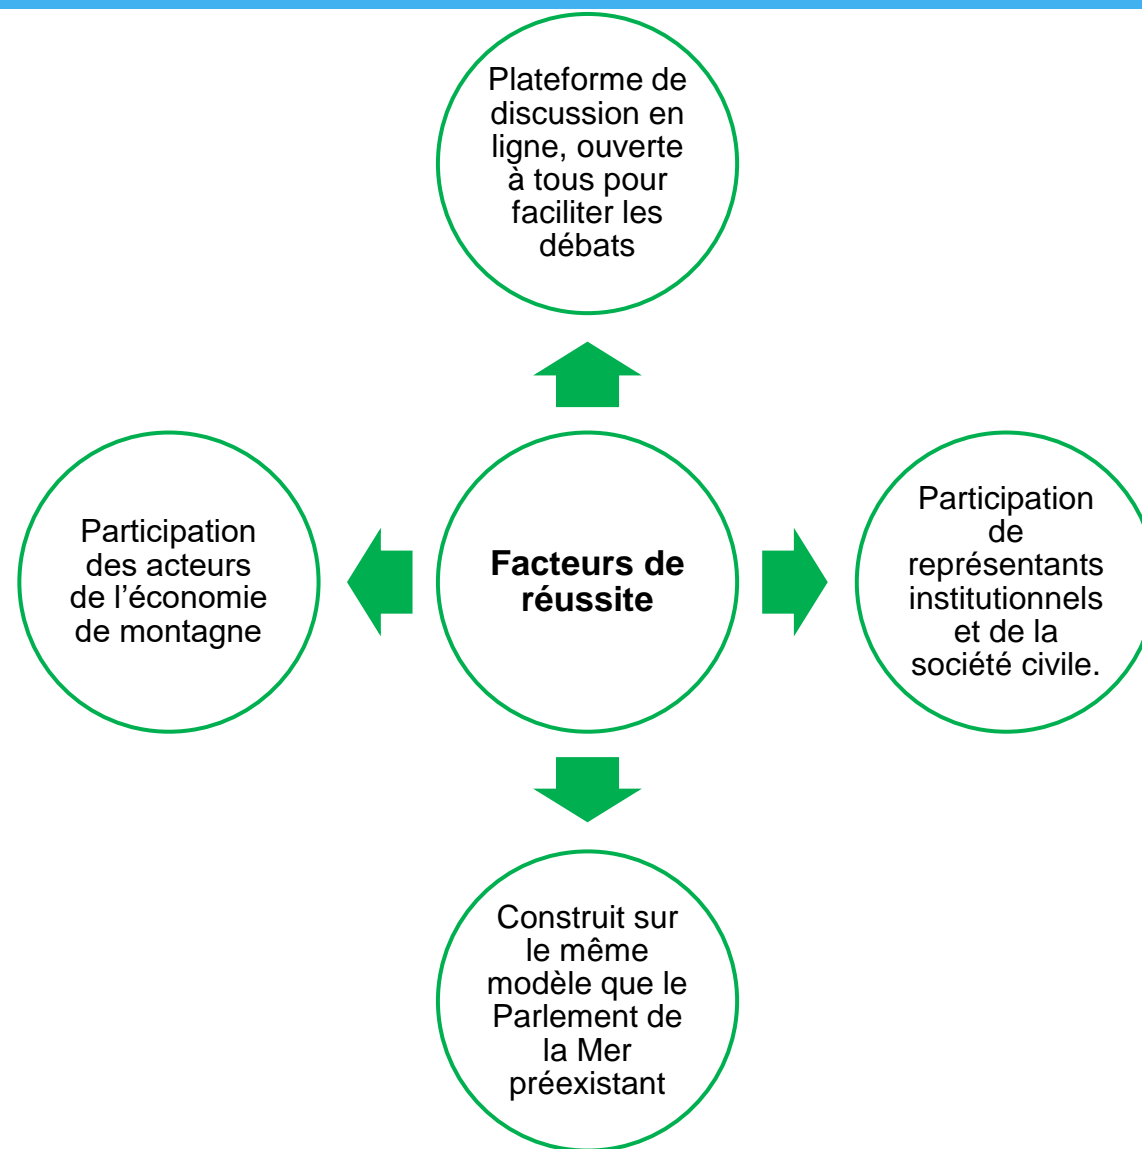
Plateforme de discussion en ligne, ouverte à tous pour faciliter les débats

Participation des acteurs de l’économie de montagne

**Facteurs de réussite**

Participation de représentants institutionnels et de la société civile.

Construit sur le même modèle que le Parlement de la Mer préexistant